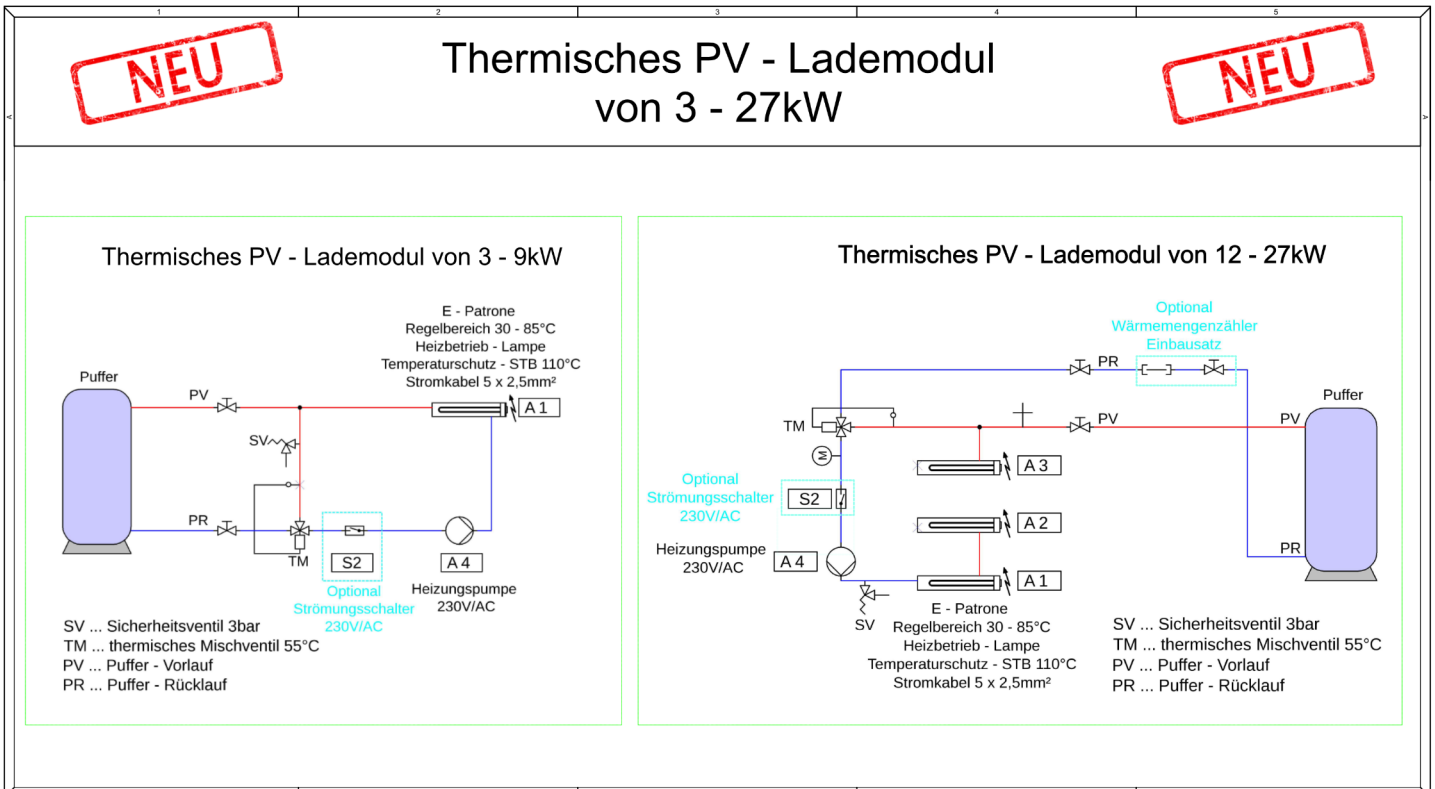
1 2 3 4 5

NEU

Thermisches PV - Lademodul
von 3 - 27kW

NEU

Thermisches PV - Lademodul von 3 - 9kW

E - Patrone
Regelbereich 30 - 85°C
Heizbetrieb - Lampe
Temperaturschutz - STB 110°C
Stromkabel 5 x 2,5mm²

Puffer

PV

A 1

SV

PR

TM

S2

A 4

Optional
Strömungsschalter
230V/AC

Heizungspumpe
230V/AC

SV ... Sicherheitsventil 3bar
TM ... thermisches Mischventil 55°C
PV ... Puffer - Vorlauf
PR ... Puffer - Rücklauf

Thermisches PV - Lademodul von 12 - 27kW

Optional
Wärmemengenzähler
Einbausatz

PR

TM

PV

Puffer

PV

A 3

Optional
Strömungsschalter
230V/AC

S2

A 2

Heizungspumpe
230V/AC

A 4

PR

A 1

SV

E - Patrone
Regelbereich 30 - 85°C
Heizbetrieb - Lampe
Temperaturschutz - STB 110°C
Stromkabel 5 x 2,5mm²

SV ... Sicherheitsventil 3bar
TM ... thermisches Mischventil 55°C
PV ... Puffer - Vorlauf
PR ... Puffer - Rücklauf